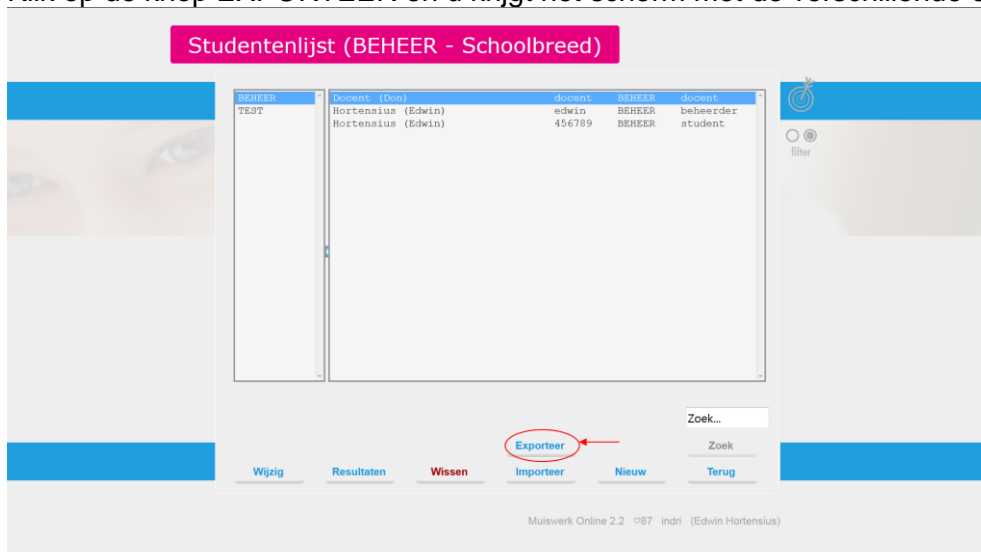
Klik op de knop EXPORTEER en u krijgt het scherm met de volgende o

Studentenlijst (BEHEER - Schoolbreed)

BEHEER
TEST

| | | | |
|---|---|---|---|
| Docent (Don) | docent | BEHEER | docent |
| Hortensius (Edwin) | edwin | BEHEER | beheerder |
| Hortensius (Edwin) | 456789 | BEHEER | student |

filter

Zoek...

Exporteer

Zoek

Wijzig Resultaten Wissen Importeer Nieuw Terug

Muiswerk Online 2.2 ©87 indri (Edwin Hortensius)